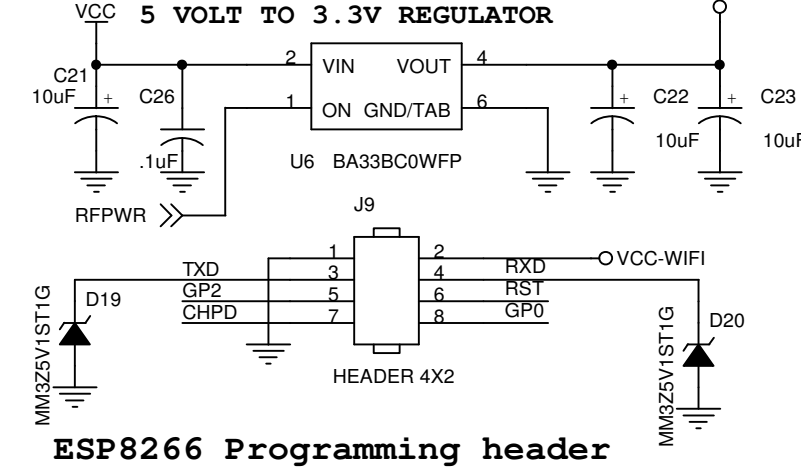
VCC 5 VOLT TO 3.3V REGULATOR

C21 10uF

C26 .1uF

2 VIN VOUT 4

1 ON GND/TAB 6

U6 BA33BC0WFP

C22 10uF

C23 10uF

RFPWR

J9

1 2

TXD 3 4 RXD

GP2 5 6 RST

CHPD 7 8 GP0

VCC-WIFI

D19

MM3Z5V1ST1G

D20

MM3Z5V1ST1G

HEADER 4X2

ESP8266 Programming header